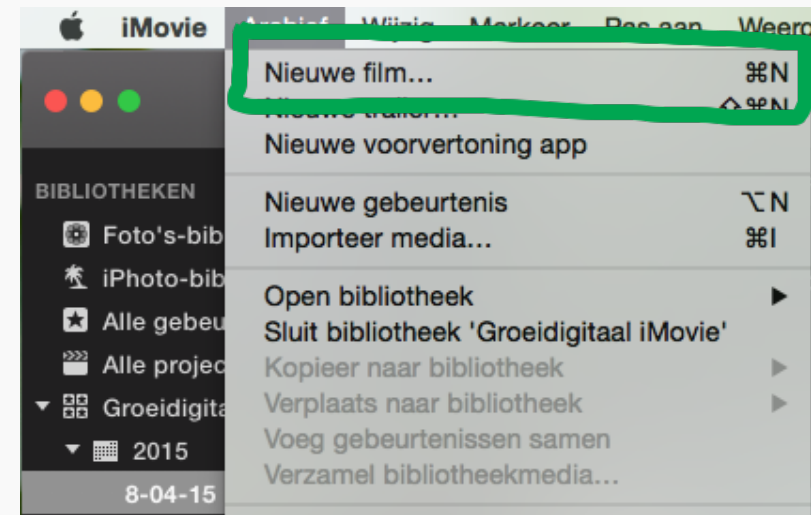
iMovie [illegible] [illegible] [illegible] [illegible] Weer

Nieuwe film... ⌘N
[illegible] ⇧⌘N
Nieuwe voorvertoning app

BIBLIOTHEKEN
Foto's-bib
iPhoto-bib
Alle gebeu
Alle projec
Groeidigita
2015
8-04-15

Nieuwe gebeurtenis ⌥N
Importeer media... ⌘I

Open bibliotheek ▶
Sluit bibliotheek 'Groeidigitaal iMovie'
Kopieer naar bibliotheek ▶
Verplaats naar bibliotheek ▶
Voeg gebeurtenissen samen
Verzamel bibliotheekmedia...